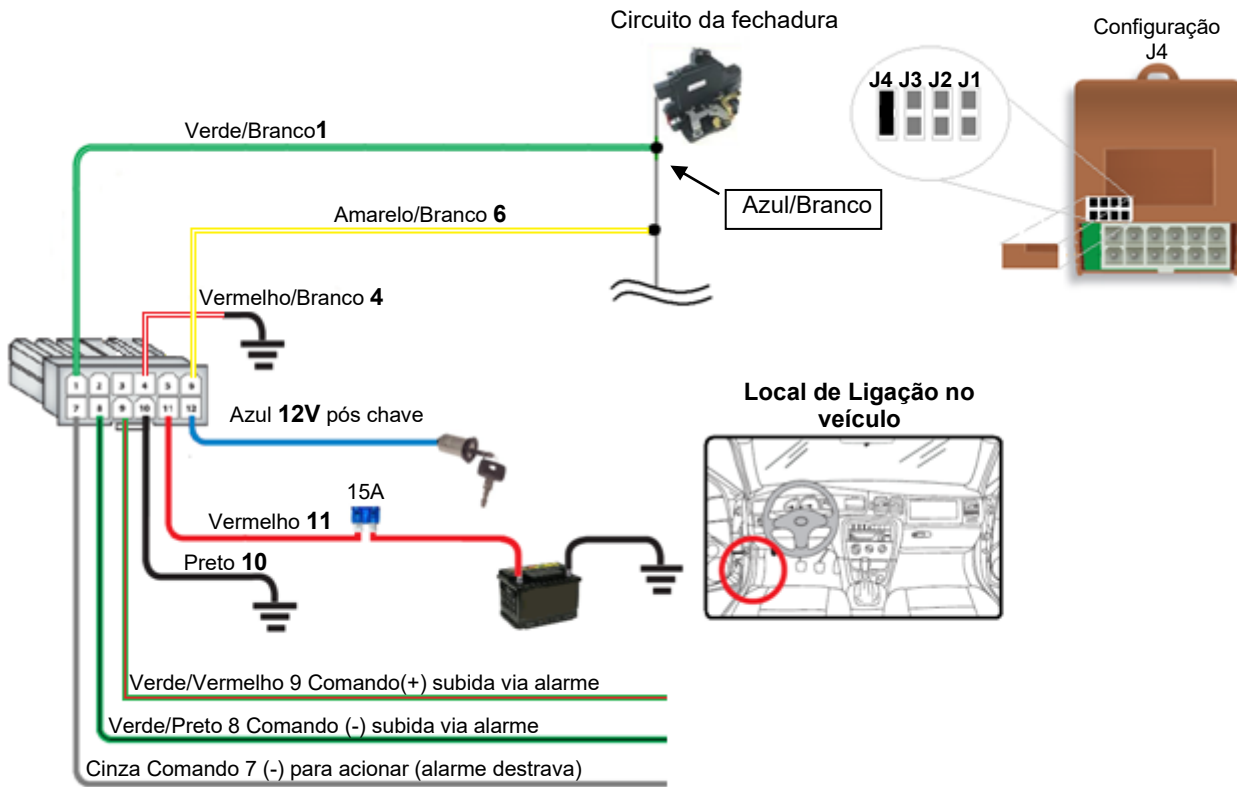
Circuito da fechadura

Configuração J4

J4 J3 J2 J1

Verde/Branco 1

Azul/Branco

Amarelo/Branco 6

Vermelho/Branco 4

1 2 3 4 5 6
7 8 9 10 11 12

Azul 12V pós chave

Local de Ligação no veículo

15A

Vermelho 11

Preto 10

Verde/Vermelho 9 Comando(+) subida via alarme

Verde/Preto 8 Comando (-) subida via alarme

Cinza Comando 7 (-) para acionar (alarme destrava)